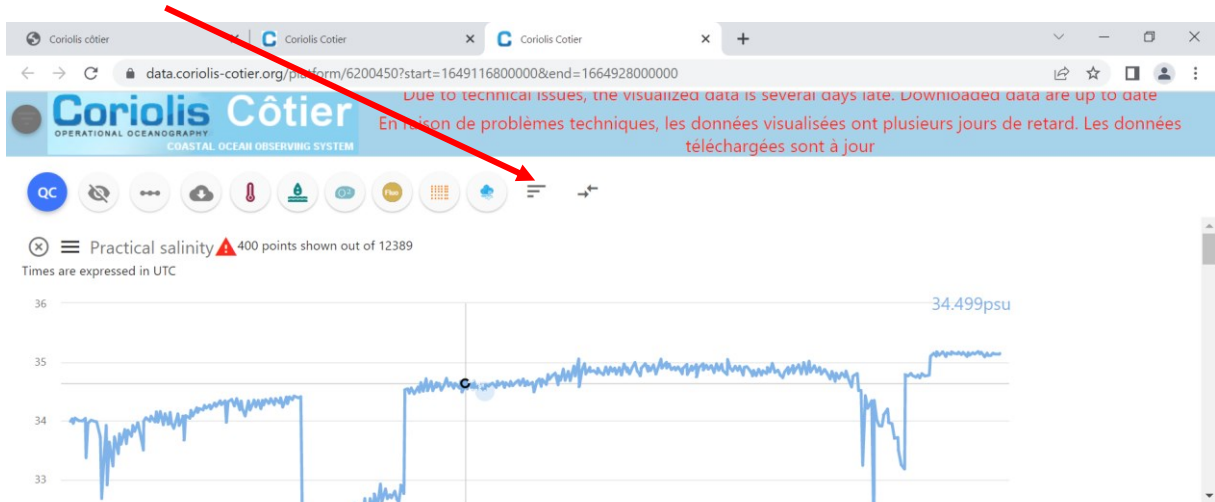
Coriolis côtier
Coriolis Cotier
Coriolis Cotier
data.coriolis-cotier.org/platform/6200450?start=1649116800000&end=1664928000000

Coriolis Côtier
OPERATIONAL OCEANOGRAPHY
COASTAL OCEAN OBSERVING SYSTEM

Due to technical issues, the visualized data is several days late. Downloaded data are up to date
En raison de problèmes techniques, les données visualisées ont plusieurs jours de retard. Les données téléchargées sont à jour

QC

Flux

Practical salinity 400 points shown out of 12389
Times are expressed in UTC

34.499psu

36
35
34
33